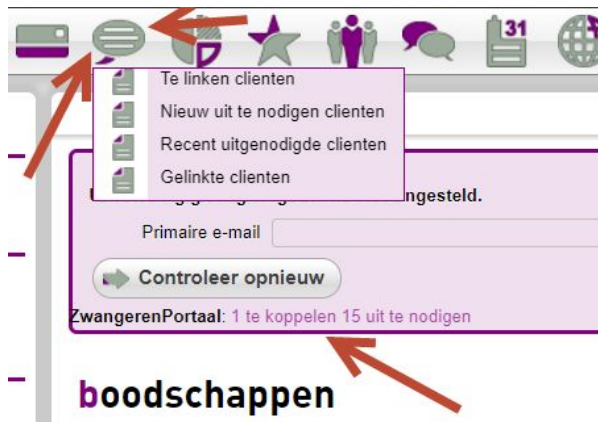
31

Te linken clienten
Nieuw uit te nodigen clienten
Recent uitgenodigde clienten
Gelinkte clienten

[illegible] ingesteld.

Primaire e-mail

Controleer opnieuw

ZwangerenPortaal: 1 te koppelen 15 uit te nodigen

boodschappen